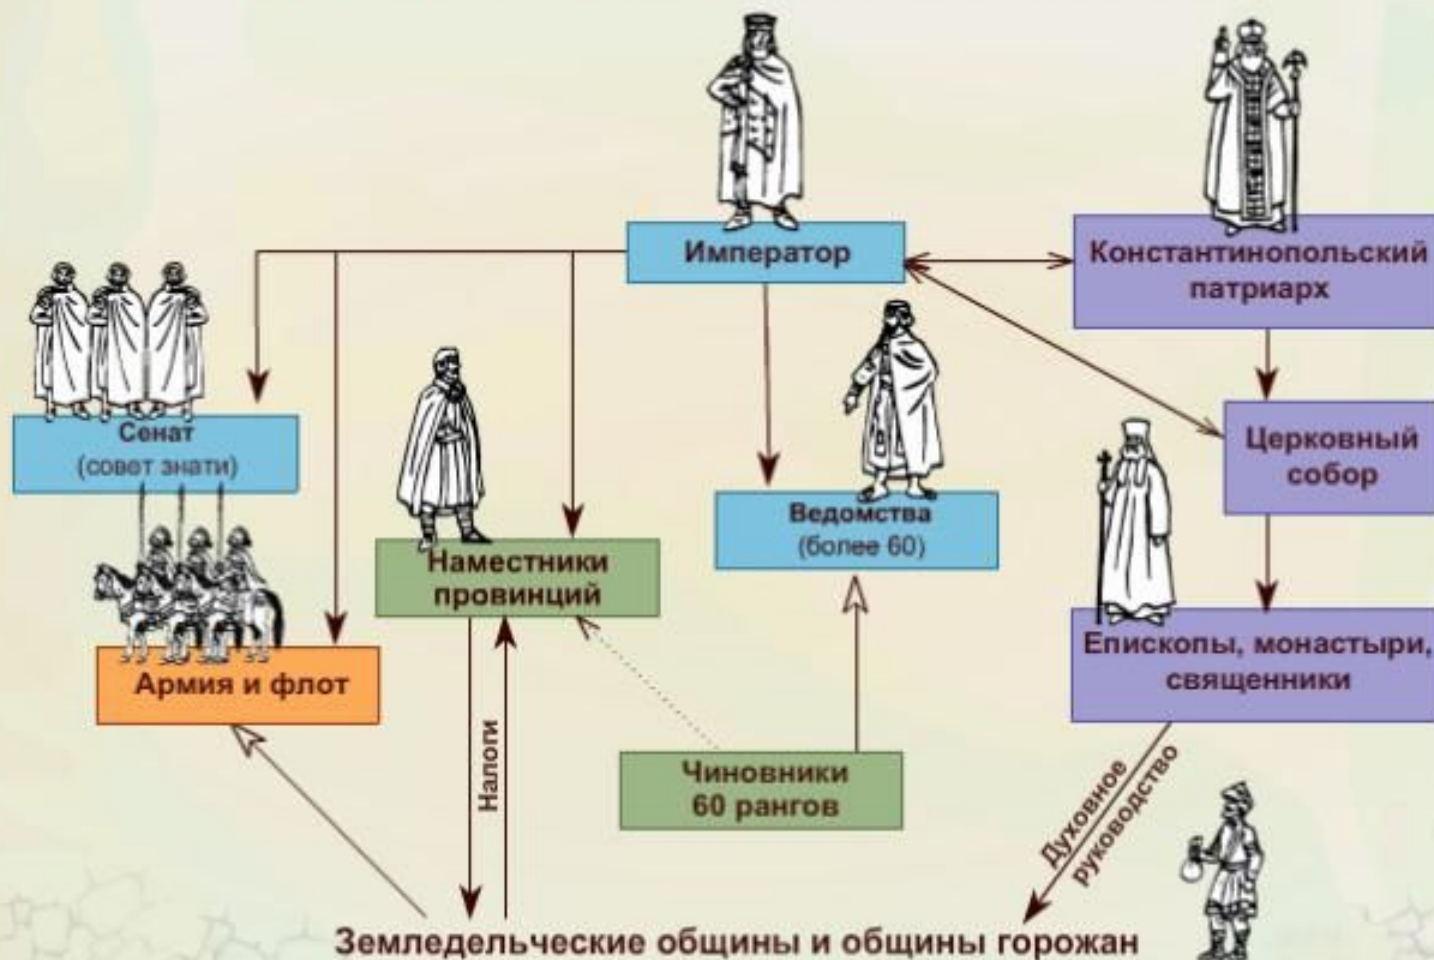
Император

Константинопольский патриарх

Сенат
(совет знати)

Ведомства
(более 60)

Церковный собор

Наместники провинций

Армия и флот

Епископы, монастыри, священники

Налоги

Чиновники 60 рангов

Духовное руководство

Земледельческие общины и общины горожан